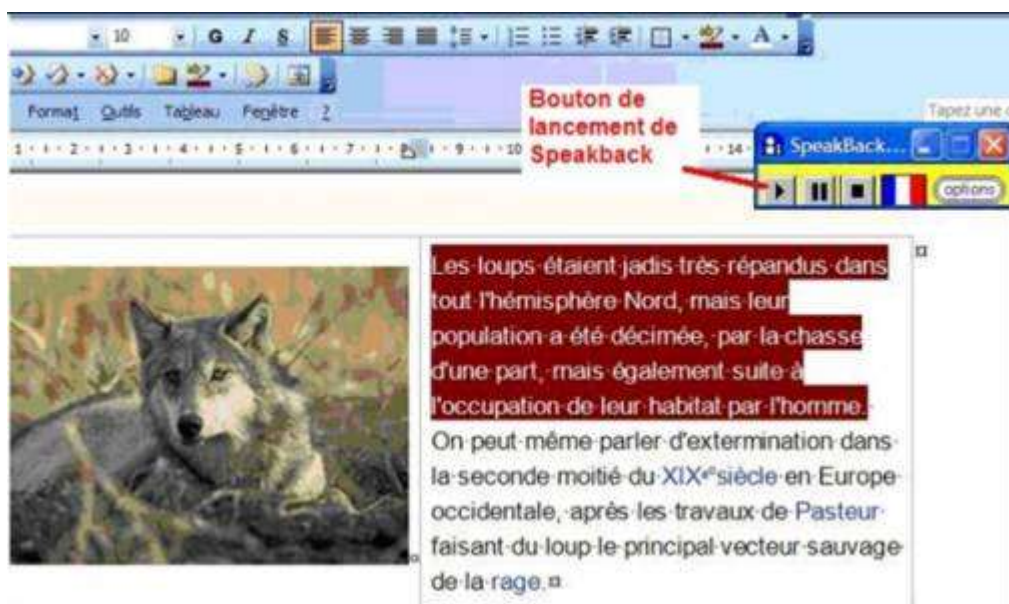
10 G I S

Format Outils Tableau Fenêtre ?

Tapez une

Bouton de lancement de Speakback

SpeakBack...

options

Les loups étaient jadis très répandus dans tout l'hémisphère Nord, mais leur population a été décimée, par la chasse d'une part, mais également suite à l'occupation de leur habitat par l'homme. On peut même parler d'extermination dans la seconde moitié du XIXe siècle en Europe occidentale, après les travaux de Pasteur faisant du loup le principal vecteur sauvage de la rage.